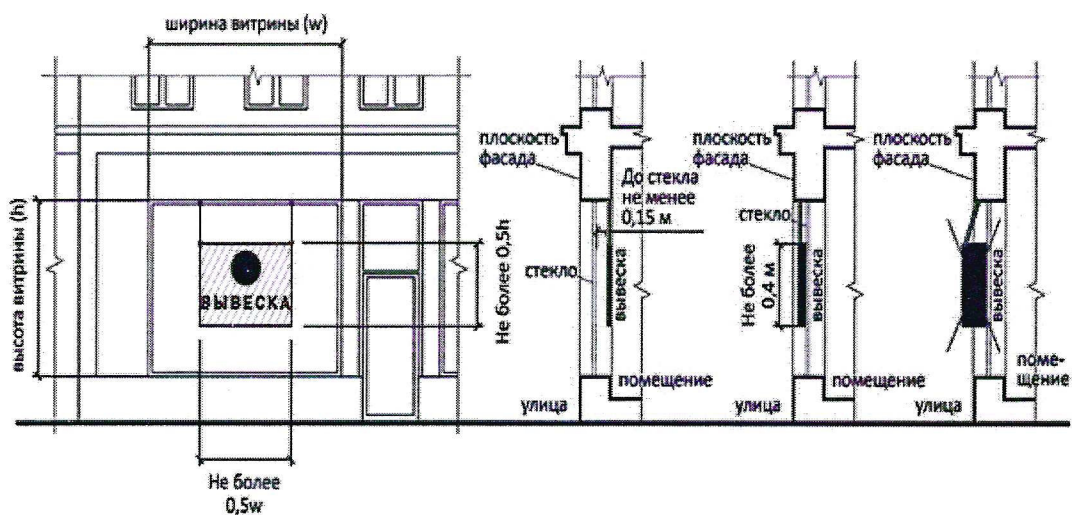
ширина витрины (w)

высота витрины (h)

ВЫВЕСКА

Не более 0,5h

Не более 0,5w

плоскость фасада

До стекла не менее 0,15 м

стекло

вывеска

помещение

улица

плоскость фасада

стекло

Не более 0,4 м

вывеска

помещение

улица

плоскость фасада

вывеска

помещение

улица